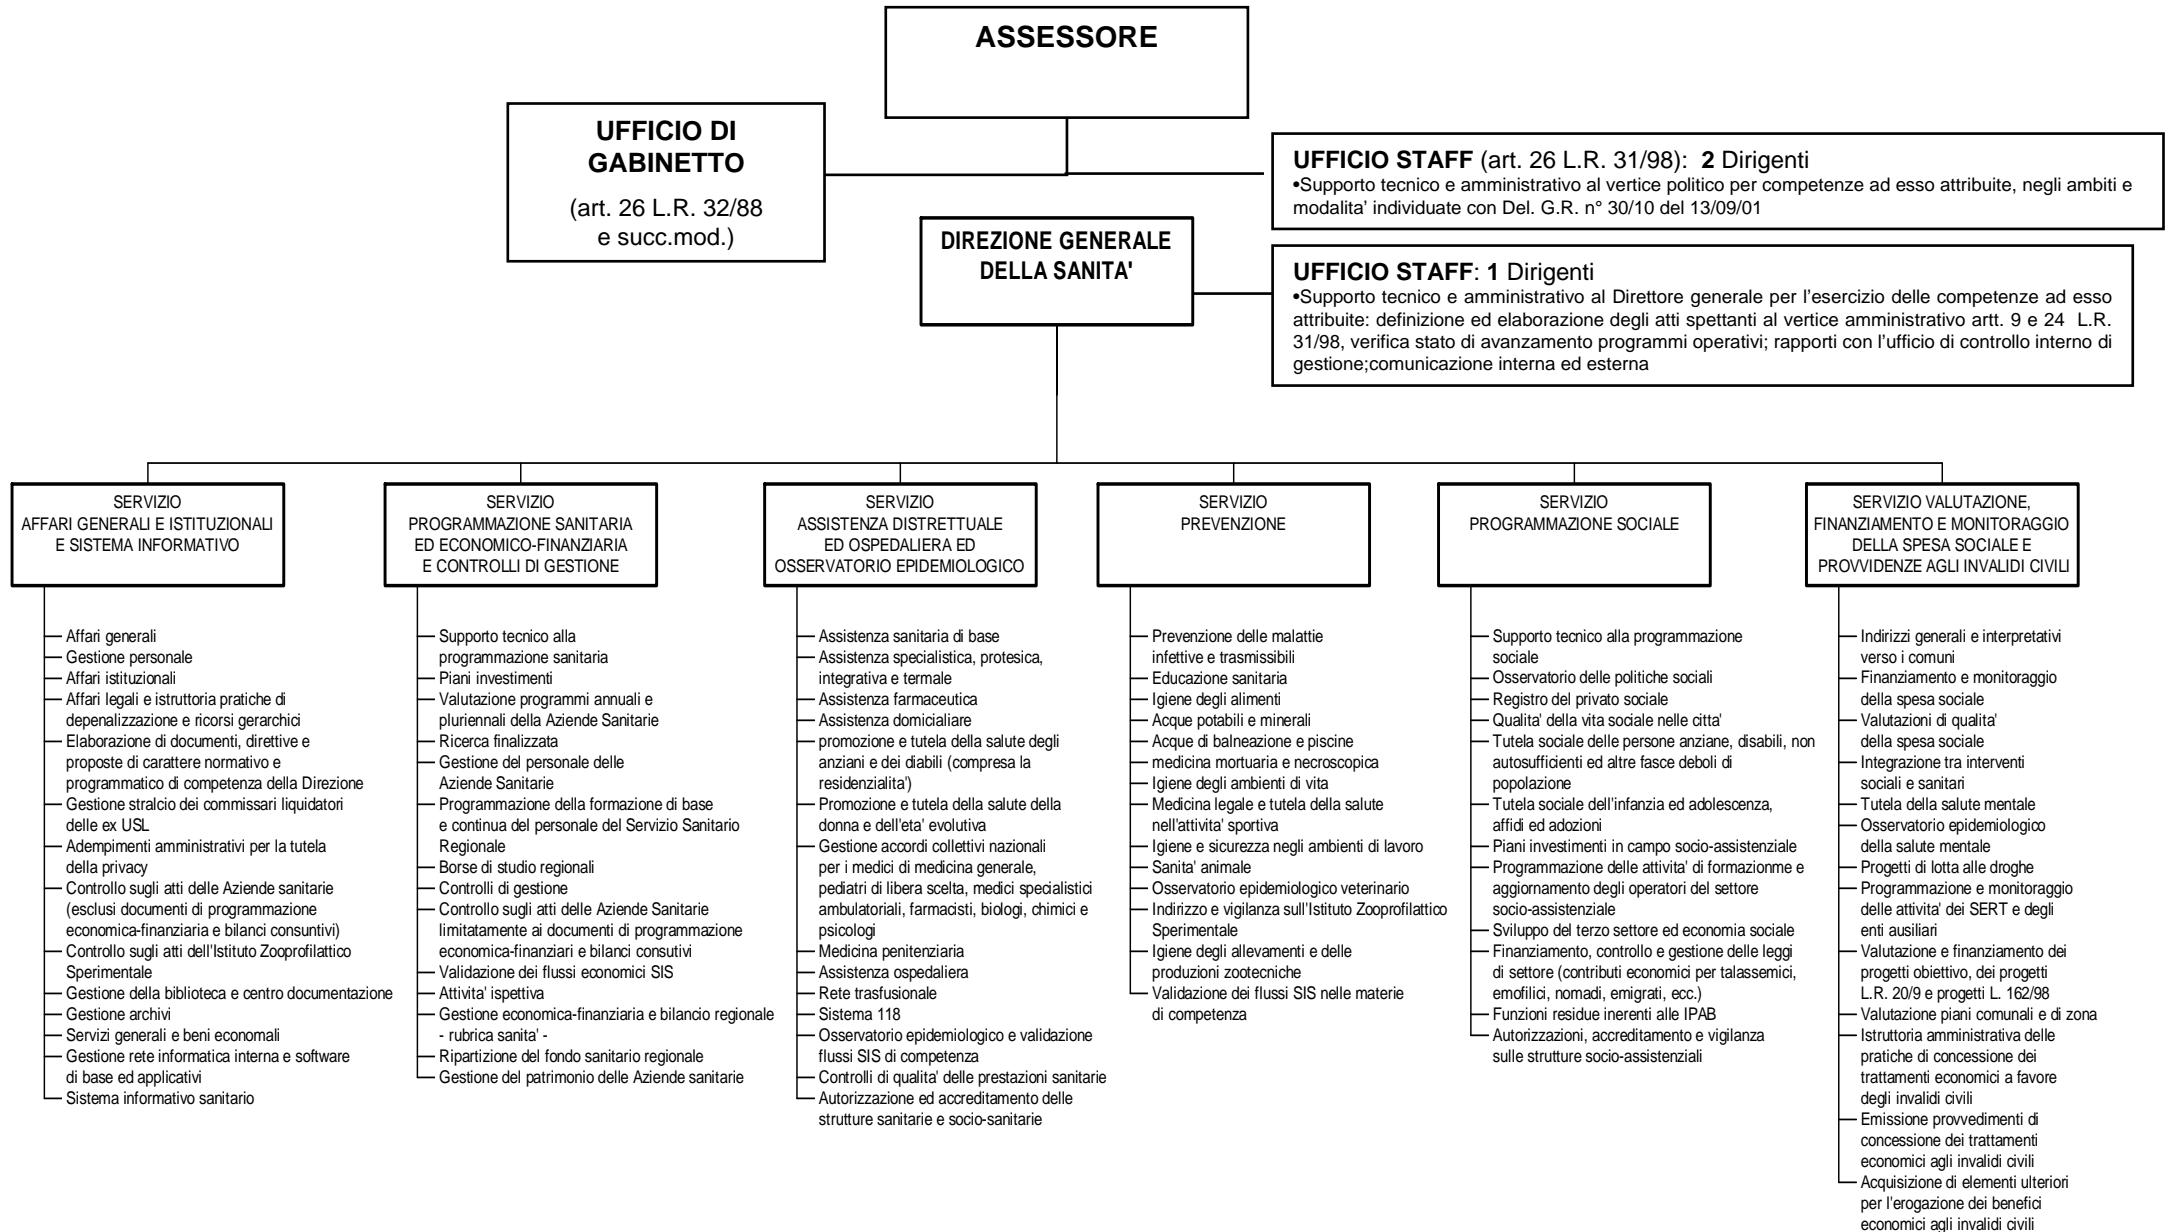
ASSESSORE

UFFICIO DI GABINETTO

(art. 26 L.R. 32/88 e succ.mod.)

UFFICIO STAFF (art. 26 L.R. 31/98): 2 Dirigenti
•Supporto tecnico e amministrativo al vertice politico per competenze ad esso attribuite, negli ambiti e modalita' individuate con Del. G.R. n° 30/10 del 13/09/01

DIREZIONE GENERALE DELLA SANITA'

UFFICIO STAFF: 1 Dirigenti
•Supporto tecnico e amministrativo al Direttore generale per l'esercizio delle competenze ad esso attribuite: definizione ed elaborazione degli atti spettanti al vertice amministrativo artt. 9 e 24 L.R. 31/98, verifica stato di avanzamento programmi operativi; rapporti con l'ufficio di controllo interno di gestione;comunicazione interna ed esterna

SERVIZIO
AFFARI GENERALI E ISTITUZIONALI E SISTEMA INFORMATIVO

Affari generali
Gestione personale
Affari istituzionali
Affari legali e istruttoria pratiche di depenalizzazione e ricorsi gerarchici
Elaborazione di documenti, direttive e proposte di carattere normativo e programmatico di competenza della Direzione
Gestione stralcio dei commissari liquidatori delle ex USL
Adempimenti amministrativi per la tutela della privacy
Controllo sugli atti delle Aziende sanitarie (esclusi documenti di programmazione economica-finanziaria e bilanci consuntivi)
Controllo sugli atti dell'Istituto Zooprofilattico Sperimentale
Gestione della biblioteca e centro documentazione
Gestione archivi
Servizi generali e beni economali
Gestione rete informatica interna e software di base ed applicativi
Sistema informativo sanitario

SERVIZIO
PROGRAMMAZIONE SANITARIA ED ECONOMICO-FINANZIARIA E CONTROLLI DI GESTIONE

Supporto tecnico alla programmazione sanitaria
Piani investimenti
Valutazione programmi annuali e pluriennali della Aziende Sanitarie
Ricerca finalizzata
Gestione del personale delle Aziende Sanitarie
Programmazione della formazione di base e continua del personale del Servizio Sanitario Regionale
Borse di studio regionali
Controlli di gestione
Controllo sugli atti delle Aziende Sanitarie limitatamente ai documenti di programmazione economica-finanziari e bilanci consutivi
Validazione dei flussi economici SIS
Attivita' ispettiva
Gestione economica-finanziaria e bilancio regionale - rubrica sanita' -
Ripartizione del fondo sanitario regionale
Gestione del patrimonio delle Aziende sanitarie

SERVIZIO
ASSISTENZA DISTRETTUALE ED OSPEDALIERA ED OSSERVATORIO EPIDEMIOLOGICO

Assistenza sanitaria di base
Assistenza specialistica, protesica, integrativa e termale
Assistenza farmaceutica
Assistenza domiciliare
promozione e tutela della salute degli anziani e dei diabili (compresa la residenzialita')
Promozione e tutela della salute della donna e dell'eta' evolutiva
Gestione accordi collettivi nazionali per i medici di medicina generale, pediatri di libera scelta, medici specialistici ambulatoriali, farmacisti, biologi, chimici e psicologi
Medicina penitenziaria
Assistenza ospedaliera
Rete trasfusionale
Sistema 118
Osservatorio epidemiologico e validazione flussi SIS di competenza
Controlli di qualita' delle prestazioni sanitarie
Autorizzazione ed accreditamento delle strutture sanitarie e socio-sanitarie

SERVIZIO
PREVENZIONE

Prevenzione delle malattie infettive e trasmissibili
Educazione sanitaria
Igiene degli alimenti
Acque potabili e minerali
Acque di balneazione e piscine
medicina mortuaria e necroscopica
Igiene degli ambienti di vita
Medicina legale e tutela della salute nell'attivita' sportiva
Igiene e sicurezza negli ambienti di lavoro
Sanita' animale
Osservatorio epidemiologico veterinario
Indirizzo e vigilanza sull'Istituto Zooprofilattico Sperimentale
Igiene degli allevamenti e delle produzioni zootecniche
Validazione dei flussi SIS nelle materie di competenza

SERVIZIO
PROGRAMMAZIONE SOCIALE

Supporto tecnico alla programmazione sociale
Osservatorio delle politiche sociali
Registro del privato sociale
Qualita' della vita sociale nelle citta'
Tutela sociale delle persone anziane, disabili, non autosufficienti ed altre fasce deboli di popolazione
Tutela sociale dell'infanzia ed adolescenza, affidi ed adozioni
Piani investimenti in campo socio-assistenziale
Programmazione delle attivita' di formazionme e aggiornamento degli operatori del settore socio-assistenziale
Sviluppo del terzo settore ed economia sociale
Finanziamento, controllo e gestione delle leggi di settore (contributi economici per talassemici, emofilici, nomadi, emigrati, ecc.)
Funzioni residue inerenti alle IPAB
Autorizzazioni, accreditamento e vigilanza sulle strutture socio-assistenziali

SERVIZIO VALUTAZIONE, FINANZIAMENTO E MONITORAGGIO DELLA SPESA SOCIALE E PROVVIDENZE AGLI INVALIDI CIVILI

Indirizzi generali e interpretativi verso i comuni
Finanziamento e monitoraggio della spesa sociale
Valutazioni di qualita' della spesa sociale
Integrazione tra interventi sociali e sanitari
Tutela della salute mentale
Osservatorio epidemiologico della salute mentale
Progetti di lotta alle droghe
Programmazione e monitoraggio delle attivita' dei SERT e degli enti ausiliari
Valutazione e finanziamento dei progetti obiettivo, dei progetti L.R. 20/9 e progetti L. 162/98
Valutazione piani comunali e di zona
Istruttoria amministrativa delle pratiche di concessione dei trattamenti economici a favore degli invalidi civili
Emissione provvedimenti di concessione dei trattamenti economici agli invalidi civili
Acquisizione di elementi ulteriori per l'erogazione dei benefici economici agli invalidi civili